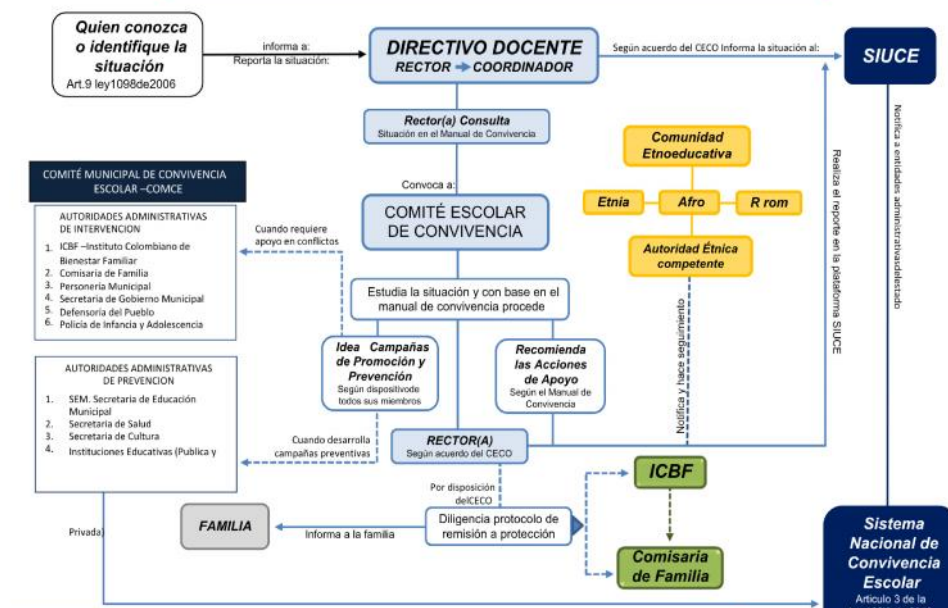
Quien conozca o identifique la situación
Art.9 ley1098de2006

informa a:
Reporta la situación:

DIRECTIVO DOCENTE
RECTOR → COORDINADOR

Según acuerdo del CECO Informa la situación al:

SIUCE

Notifica a entidades administrativasdelestado

Rector(a) Consulta
Situación en el Manual de Convivencia

COMITÉ MUNICIPAL DE CONVIVENCIA ESCOLAR –COMCE

AUTORIDADES ADMINISTRATIVAS DE INTERVENCION
1. ICBF –Instituto Colombiano de Bienestar Familiar
2. Comisaria de Familia
3. Personería Municipal
4. Secretaria de Gobierno Municipal
5. Defensoría del Pueblo
6. Policía de Infancia y Adolescencia

Convoca a:

COMITÉ ESCOLAR DE CONVIVENCIA

Cuando requiere apoyo en conflictos

Comunidad Etnoeducativa

Etnia
Afro
R rom

Autoridad Étnica competente

Realiza el reporte en la plataforma SIUCE

Estudia la situación y con base en el manual de convivencia procede

Idea Campañas de Promoción y Prevención
Según dispositivode todos sus miembros

Recomienda las Acciones de Apoyo
Según el Manual de Convivencia

Notifica y hace seguimiento

AUTORIDADES ADMINISTRATIVAS DE PREVENCION
1. SEM. Secretaria de Educación Municipal
2. Secretaria de Salud
3. Secretaria de Cultura
4. Instituciones Educativas (Publica y

Privada)

Cuando desarrolla campañas preventivas

RECTOR(A)
Según acuerdo del CECO

Por disposición delCECO

ICBF

FAMILIA

Informa a la familia

Diligencia protocolo de remisión a protección

Comisaria de Familia

Sistema Nacional de Convivencia Escolar
Articulo 3 de la